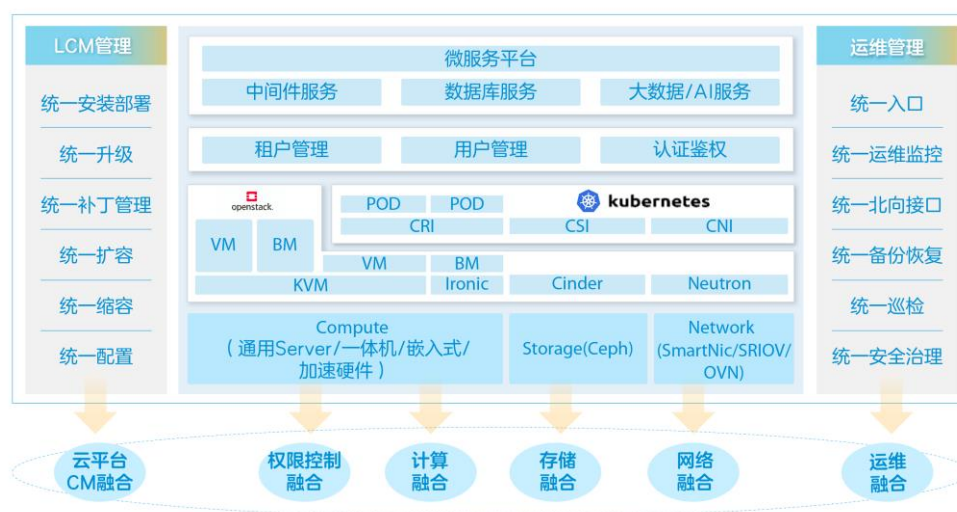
LCM管理

统一安装部署

统一升级

统一补丁管理

统一扩容

统一缩容

统一配置

微服务平台

中间件服务

数据库服务

大数据/AI服务

租户管理

用户管理

认证鉴权

openstack.

VM

BM

POD

POD

kubernetes

CRI

CSI

CNI

VM

BM

KVM

Ironic

Cinder

Neutron

Compute (通用Server/一体机/嵌入式/加速硬件)

Storage(Ceph)

Network (SmartNic/SRIOV/OVN)

运维管理

统一入口

统一运维监控

统一北向接口

统一备份恢复

统一巡检

统一安全治理

云平台 CM融合

权限控制 融合

计算 融合

存储 融合

网络 融合

运维 融合